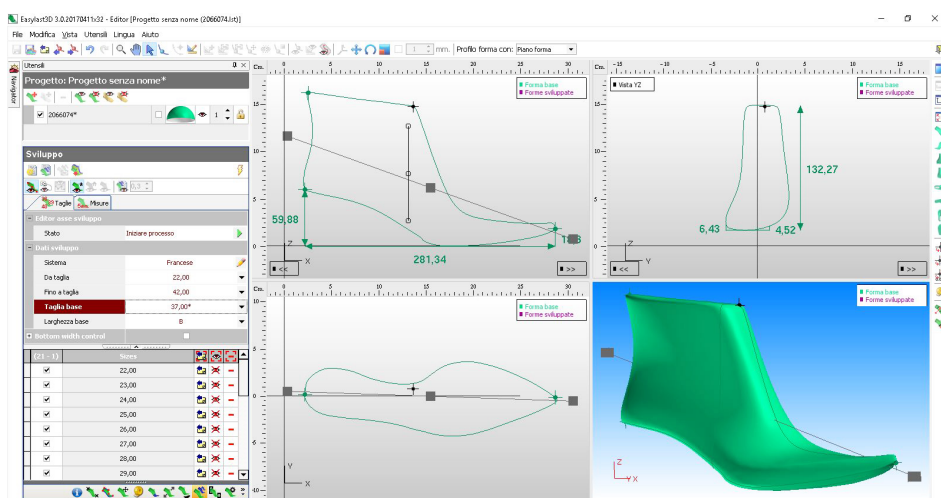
Easylast3D 3.0.20170411x32 - Editor [Progetto senza nome (2066074.list)]

File Modifica Vista Utensili Lingua Aiuto

1 mm. Profilo forma con: Piano forma

Utensili

Navigator

Progetto: Progetto senza nome*

2066074*

1

Sviluppo

Taglie Misure

Editor asse sviluppo

Stato Iniziare processo

Dati sviluppo

Sistema Francese

Da taglia 22,00

Fino a taglia 42,00

Taglia base 37,00*

Larghezza base 8

Bottom width control

| (21 - 1) | Sizes |
|---|---|
| ✔ | 22,00 |
| ✔ | 23,00 |
| ✔ | 24,00 |
| ✔ | 25,00 |
| ✔ | 26,00 |
| ✔ | 27,00 |
| ✔ | 28,00 |
| ✔ | 29,00 |

Cm. 0 5 10 15 20 25 30

Forma base
Forme sviluppate

59,88

281,34

Z X

<< >>

Cm. -15 -10 -5 0 5 10 15

Vista YZ

Forma base
Forme sviluppate

132,27

6,43 4,52

Z Y

<< >>

Cm. 0 5 10 15 20 25 30

Forma base
Forme sviluppate

Y X

Forma base
Forme sviluppate

Z X